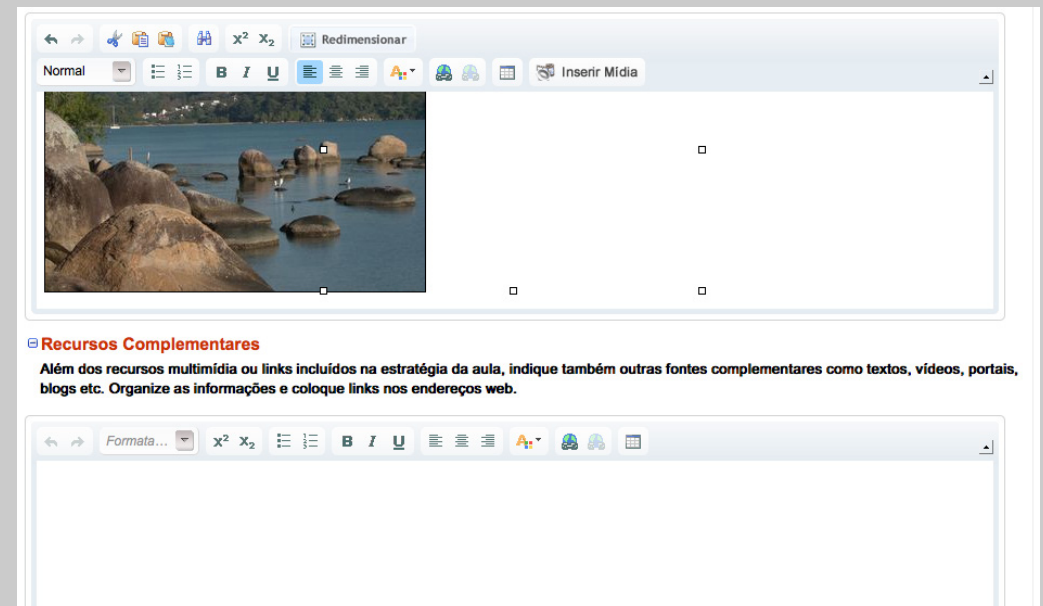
Redimensionar

Normal B I U Inserir Mídia

Recursos Complementares

Além dos recursos multimídia ou links incluídos na estratégia da aula, indique também outras fontes complementares como textos, vídeos, portais, blogs etc. Organize as informações e coloque links nos endereços web.

Formata... B I U